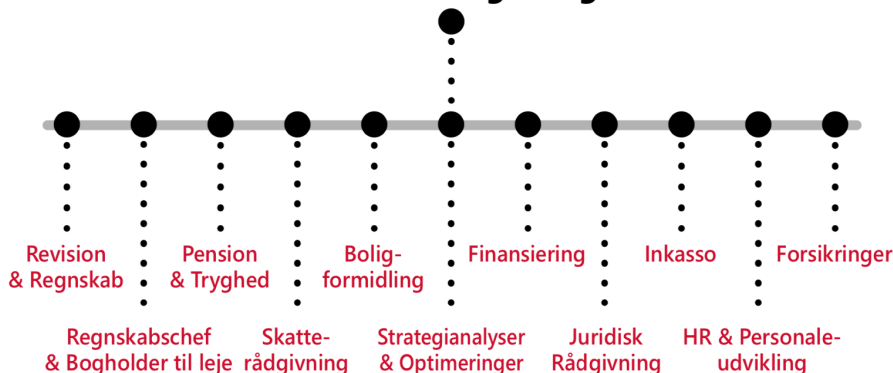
Revision & Regnskab

Regnskabschef & Bogholder til leje

Pension & Tryghed

Skatterådgivning

Boligformidling

Strategianalyser & Optimeringer

Finansiering

Juridisk Rådgivning

Inkasso

HR & Personaleudvikling

Forsikringer